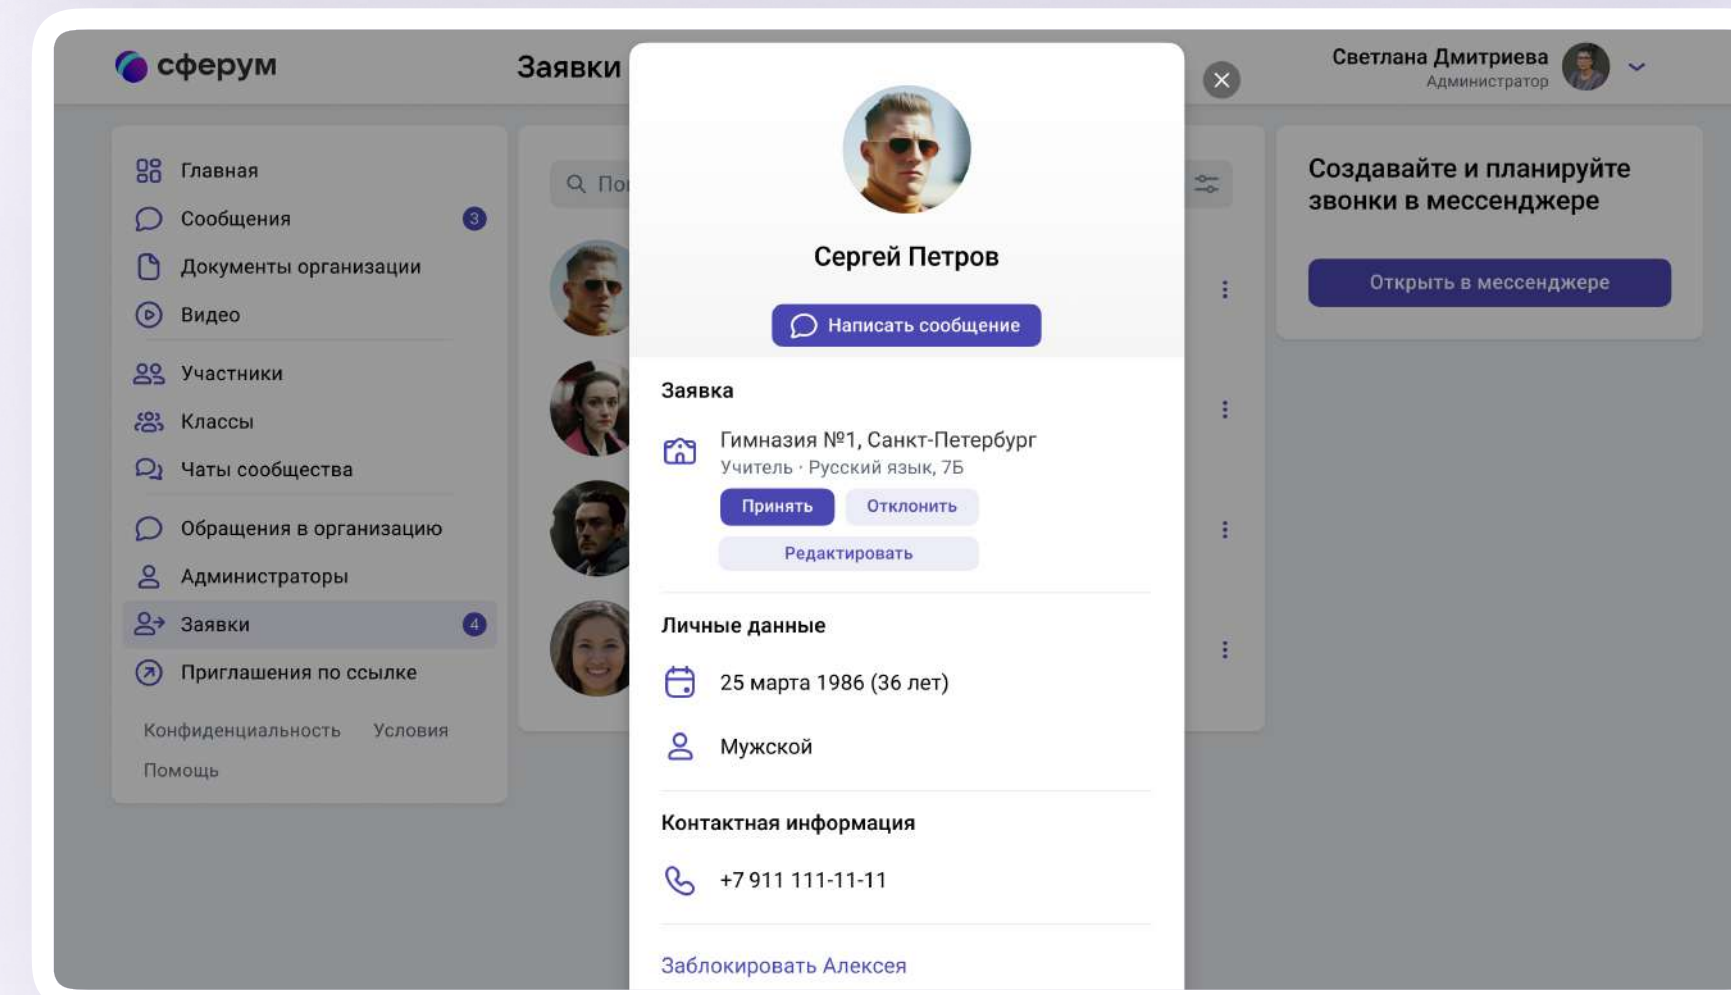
сферум

Заявки

Светлана Дмитриева
Администратор

Главная
Сообщения 3
Документы организации
Видео
Участники
Классы
Чаты сообщества
Обращения в организацию
Администраторы
Заявки 4
Приглашения по ссылке

Конфиденциальность Условия
Помощь

По

Сергей Петров

Написать сообщение

Заявка

Гимназия №1, Санкт-Петербург
Учитель · Русский язык, 7Б

Принять
Отклонить
Редактировать

Личные данные

25 марта 1986 (36 лет)

Мужской

Контактная информация

+7 911 111-11-11

Заблокировать Алексея

Создавайте и планируйте звонки в мессенджере

Открыть в мессенджере